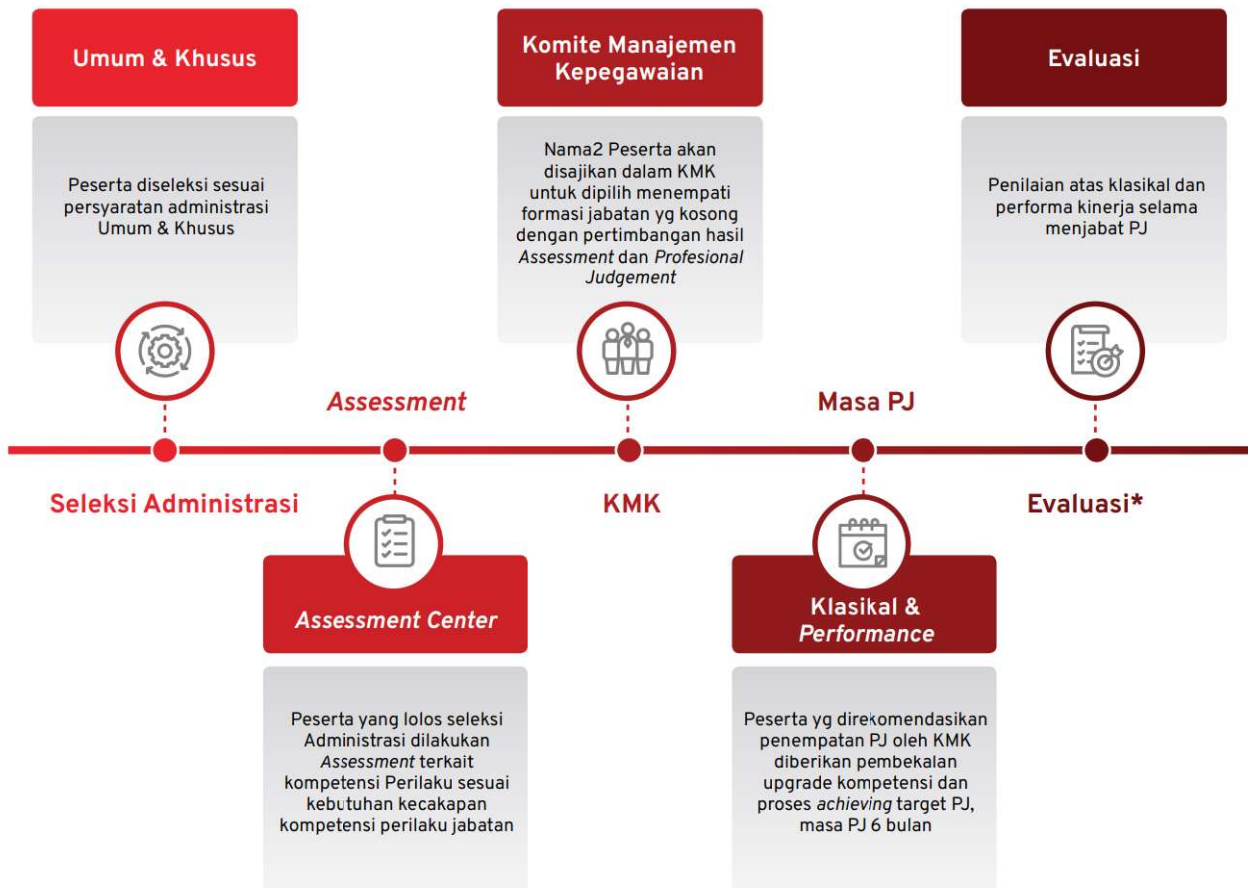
Umum & Khusus

Peserta diseleksi sesuai persyaratan administrasi Umum & Khusus

Komite Manajemen Kepegawaian

Nama2 Peserta akan disajikan dalam KMK untuk dipilih menempati formasi jabatan yg kosong dengan pertimbangan hasil Assessment dan Profesional Judgement

Evaluasi

Penilaian atas klasikal dan performa kinerja selama menjabat PJ

Assessment

Masa PJ

Seleksi Administrasi

KMK

Evaluasi*

Assessment Center

Peserta yang lolos seleksi Administrasi dilakukan Assessment terkait kompetensi Perilaku sesuai kebutuhan kecakapan kompetensi perilaku jabatan

Klasikal & Performance

Peserta yg direkomendasikan penempatan PJ oleh KMK diberikan pembekalan upgrade kompetensi dan proses achieving target PJ, masa PJ 6 bulan